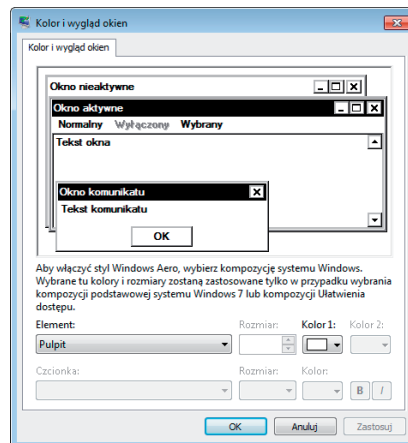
Kolor i wygląd okien

Kolor i wygląd okien

Okno nieaktywne

Okno aktywne

Normalny Wyłączony Wybrany

Tekst okna

Okno komunikatu

Tekst komunikatu

OK

Aby włączyć styl Windows Aero, wybierz kompozycję systemu Windows. Wybrane tu kolory i rozmiary zostaną zastosowane tylko w przypadku wybrania kompozycji podstawowej systemu Windows 7 lub kompozycji Ułatwienia dostępu.

Element:

Pulpit

Rozmiar:

Kolor 1:

Kolor 2:

Czcionka:

Rozmiar:

Kolor:

B

I

OK

Anuluj

Zastosuj